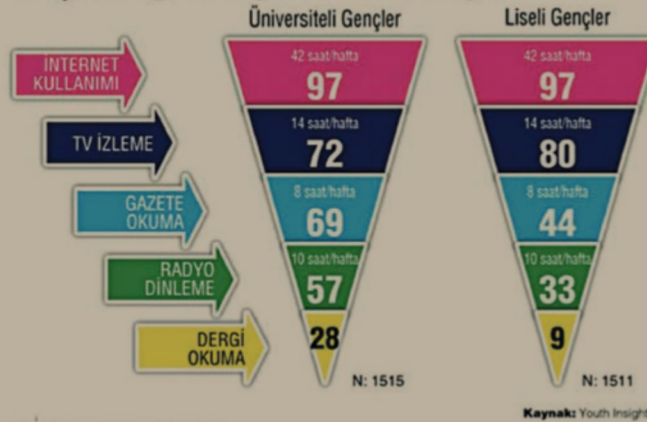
Üniversiteli Gençler

Liseli Gençler

INTERNET KULLANIMI

TV İZLEME

GAZETE OKUMA

RADYO DİNLEME

DERGİ OKUMA

42 saat/hafta
97

14 saat/hafta
72

8 saat/hafta
69

10 saat/hafta
57

28

N: 1515

42 saat/hafta
97

14 saat/hafta
80

8 saat/hafta
44

10 saat/hafta
33

9

N: 1511

Kaynak: Youth Insight